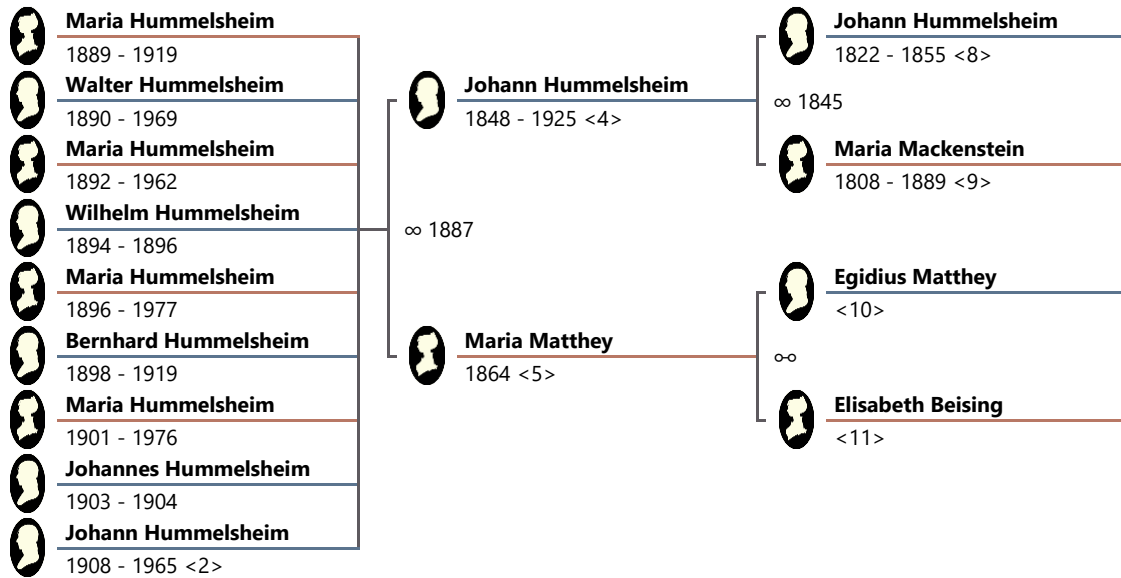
Maria Hummelsheim
1889 - 1919
Walter Hummelsheim
1890 - 1969
Maria Hummelsheim
1892 - 1962
Wilhelm Hummelsheim
1894 - 1896
Maria Hummelsheim
1896 - 1977
Bernhard Hummelsheim
1898 - 1919
Maria Hummelsheim
1901 - 1976
Johannes Hummelsheim
1903 - 1904
Johann Hummelsheim
1908 - 1965 <2>

∞ 1887

Johann Hummelsheim
1848 - 1925 <4>

Maria Matthey
1864 <5>

Johann Hummelsheim
1822 - 1855 <8>

∞ 1845

Maria Mackenstein
1808 - 1889 <9>

Egidius Matthey
<10>

⚮

Elisabeth Beising
<11>